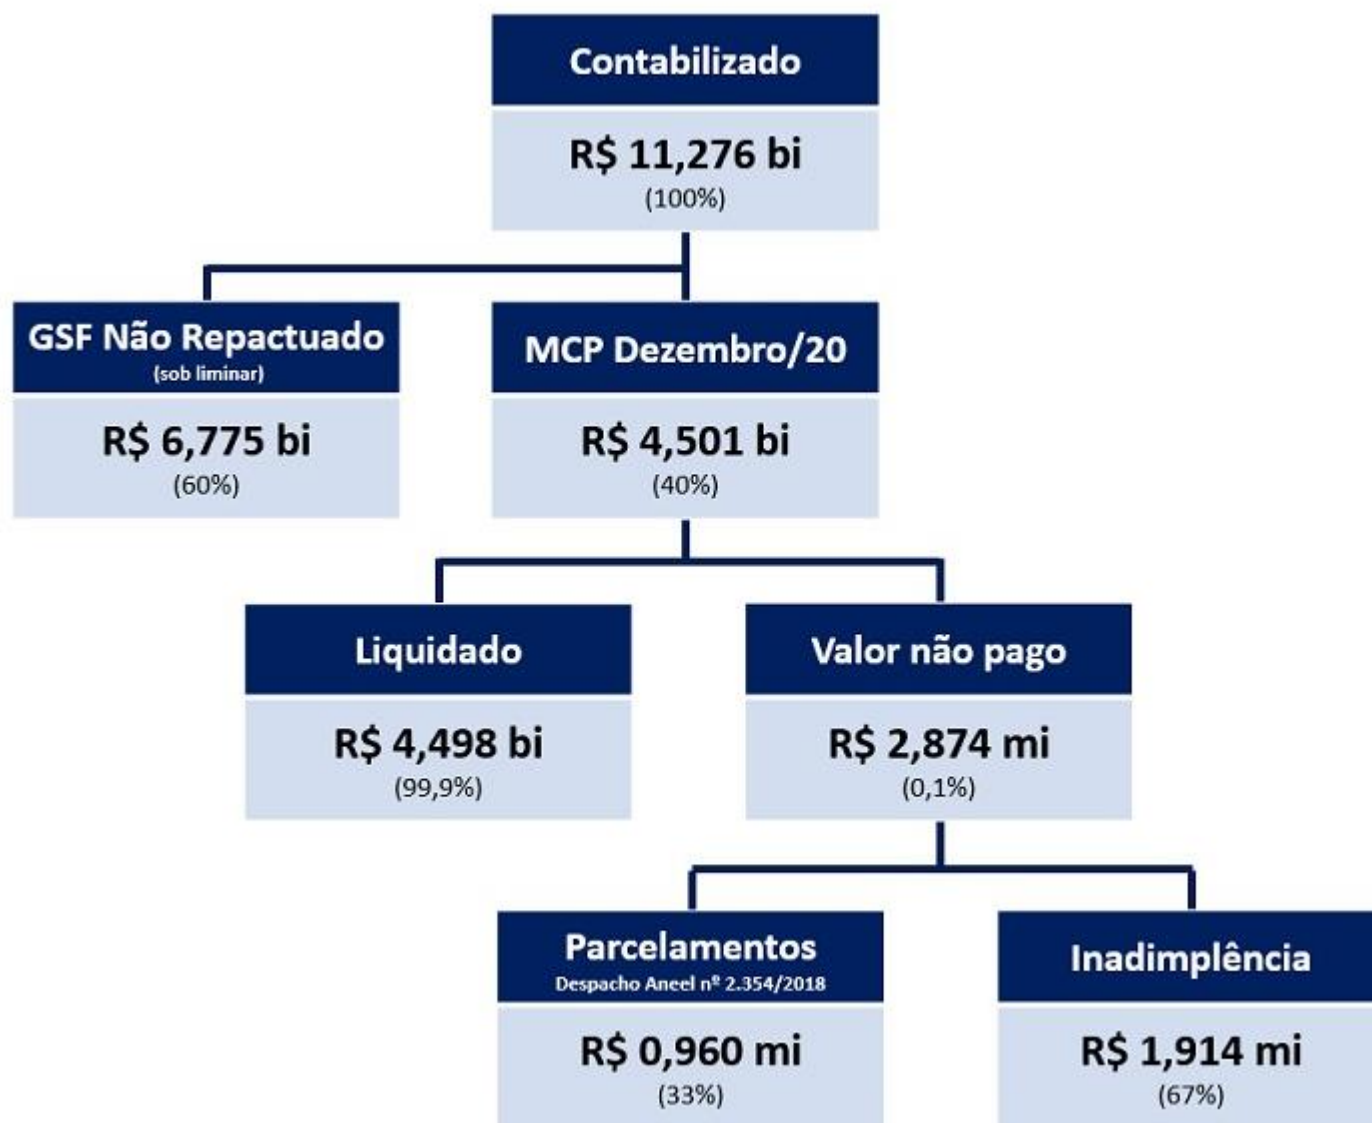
Contabilizado
R$ 11,276 bi
(100%)

GSF Não Repactuado
(sob liminar)
R$ 6,775 bi
(60%)

MCP Dezembro/20
R$ 4,501 bi
(40%)

Liquidado
R$ 4,498 bi
(99,9%)

Valor não pago
R$ 2,874 mi
(0,1%)

Parcelamentos
Despacho Aneel nº 2.354/2018
R$ 0,960 mi
(33%)

Inadimplência
R$ 1,914 mi
(67%)